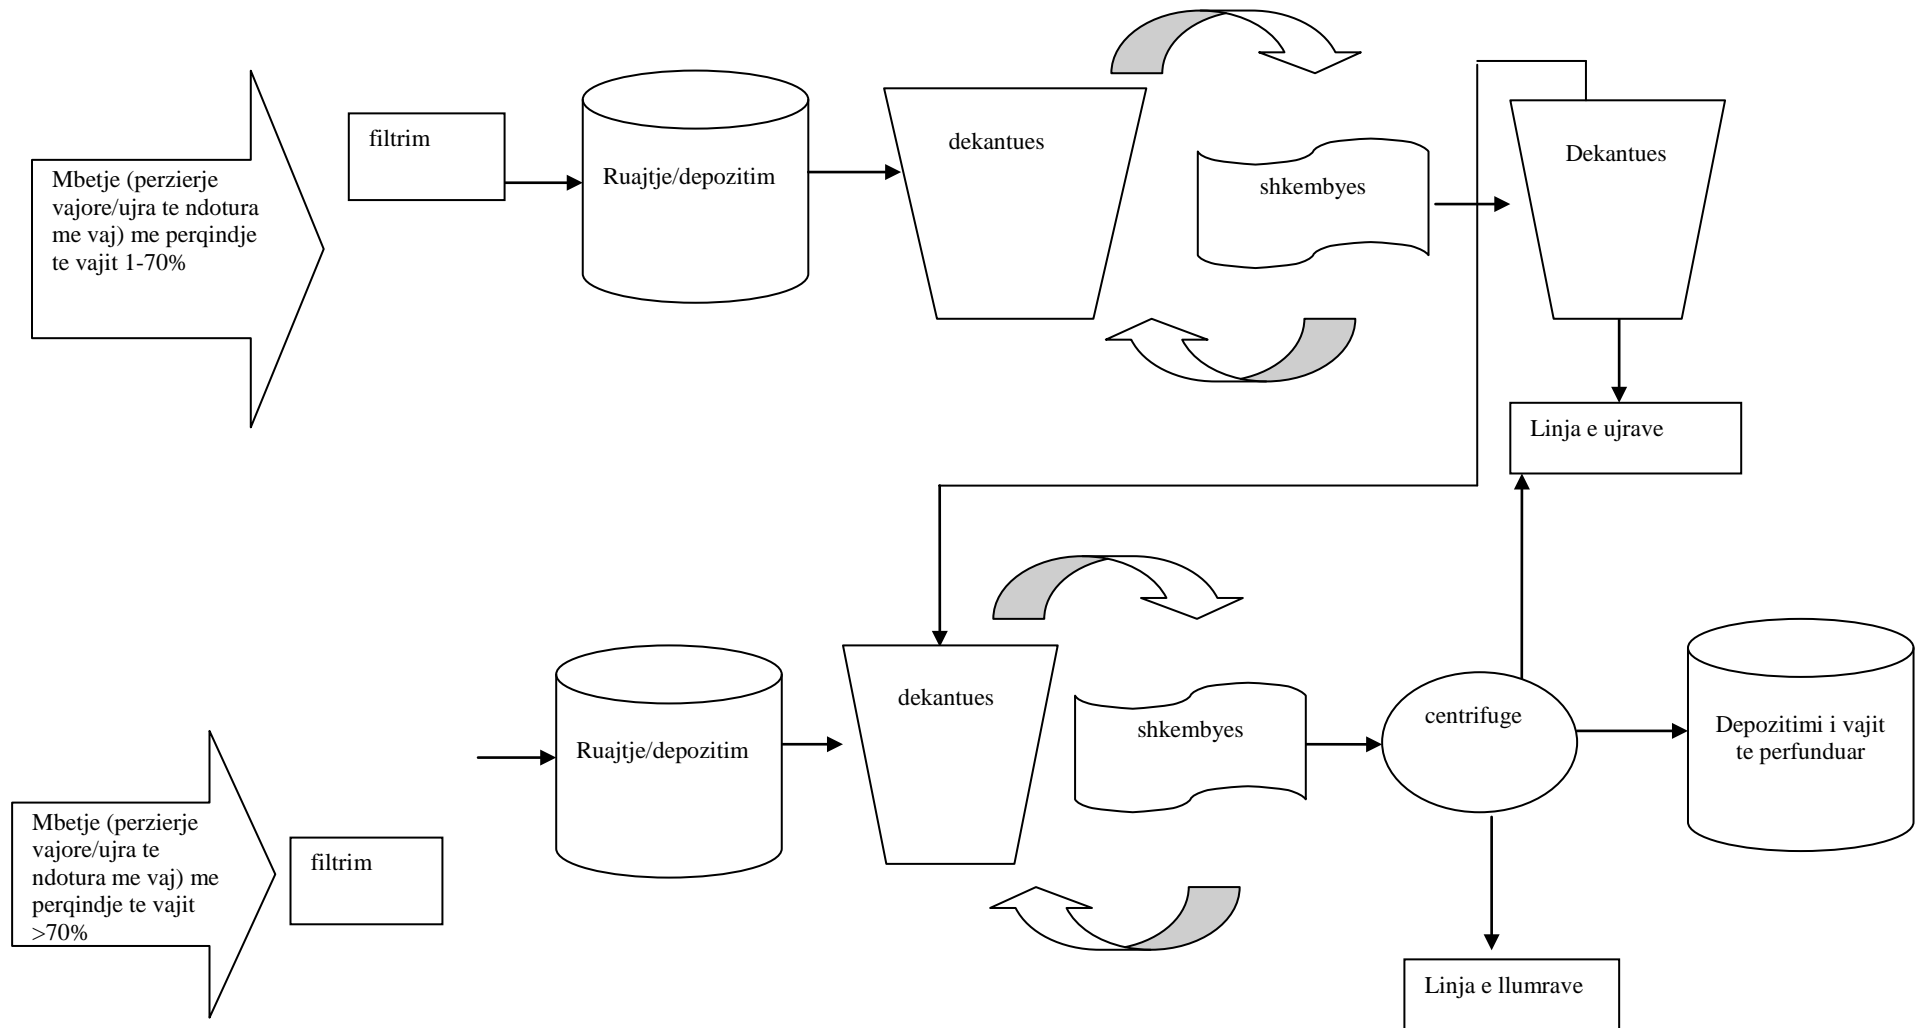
Mbetje (perzierje vajore/ujra te ndotura me vaj) me perqindje te vajit 1-70%

filtrim

Ruajtje/depozitim

dekantues

shkembyes

Dekantues

Linja e ujrave

Mbetje (perzierje vajore/ujra te ndotura me vaj) me perqindje te vajit >70%

filtrim

Ruajtje/depozitim

dekantues

shkembyes

centrifuge

Depozitimi i vajit te perfunduar

Linja e llumrave